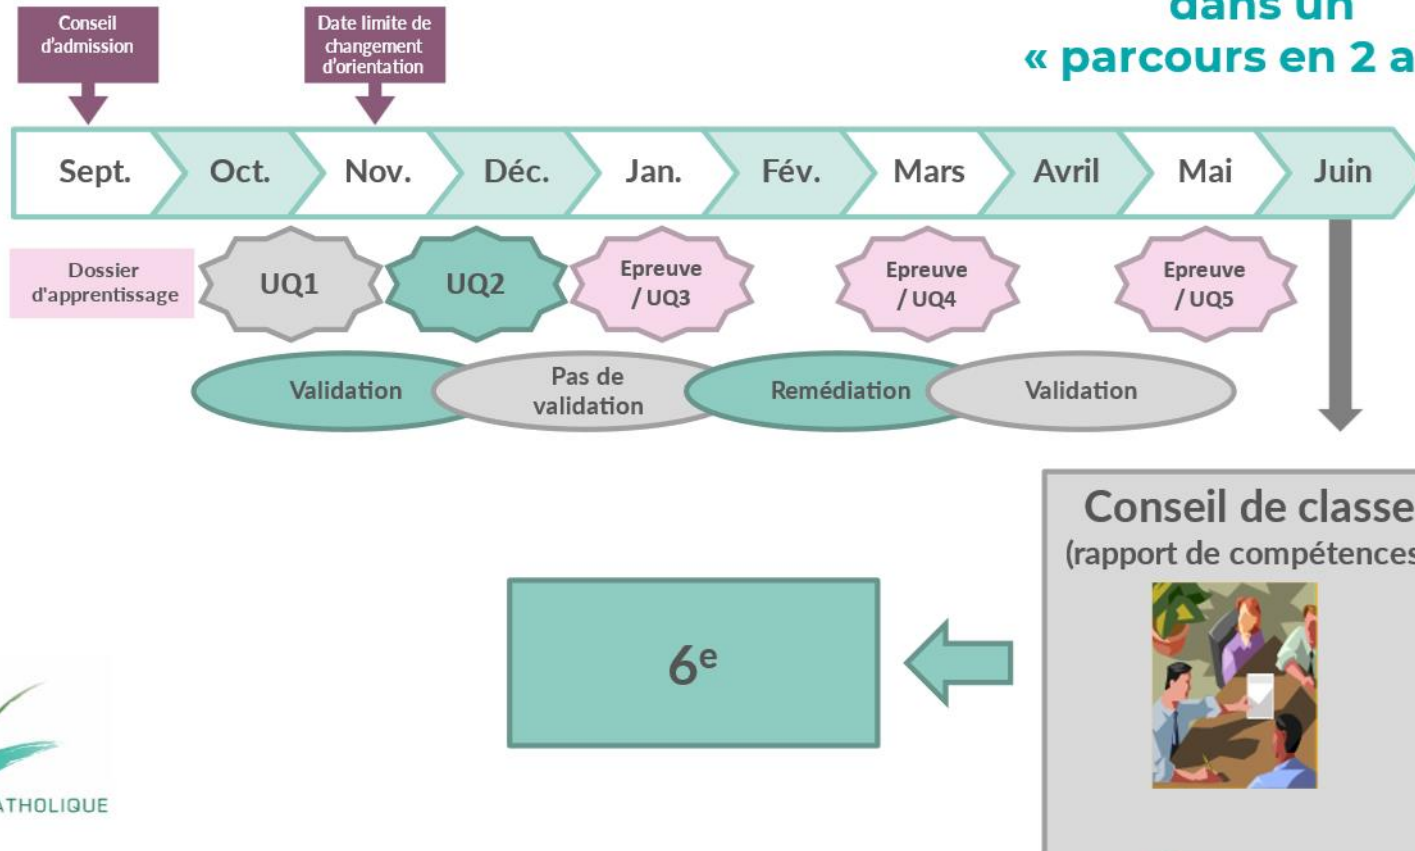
dans un
« parcours en 2 a

Conseil d'admission

Date limite de changement d'orientation

Sept. Oct. Nov. Déc. Jan. Fév. Mars Avril Mai Juin

Dossier d'apprentissage

UQ1

UQ2

Epreuve / UQ3

Epreuve / UQ4

Epreuve / UQ5

Validation

Pas de validation

Remédiation

Validation

Conseil de classe
(rapport de compétences

$6^e$

ATHOLIQUE